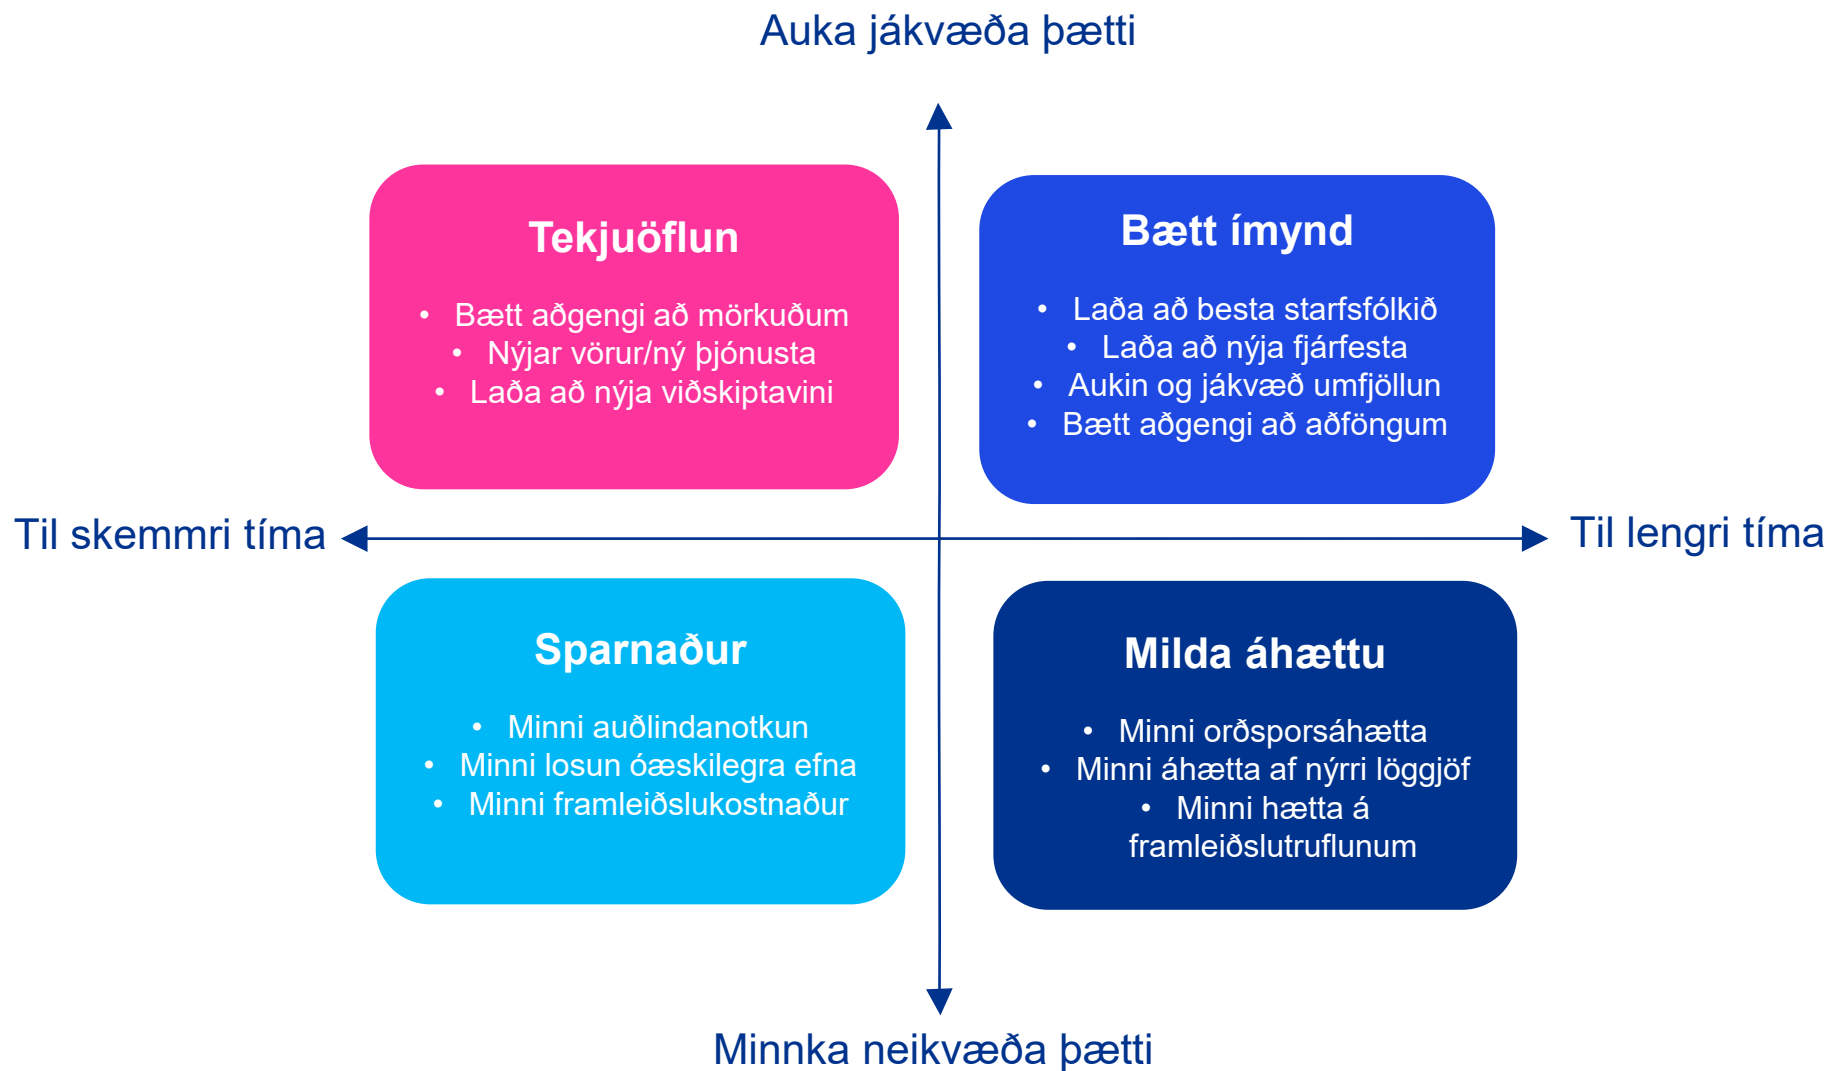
Auka jákvæða þætti

Tekjuöflun

- Bætt aðgengi að mörkuðum
- Nýjar vörur/ný þjónusta
- Laða að nýja viðskiptavini

Bætt ímynd

- Laða að besta starfsfólkið
- Laða að nýja fjárfesta
- Aukin og jákvæð umfjöllun
- Bætt aðgengi að aðföngum

Til skemmri tíma

Til lengri tíma

Sparnaður

- Minni auðlindanotkun
- Minni losun óæskilegra efna
- Minni framleiðslukostnaður

Milda áhættu

- Minni orðsporsáhætta
- Minni áhætta af nýrri löggjöf
- Minni hætta á framleiðslutruflunum

Minnka neikvæða þætti